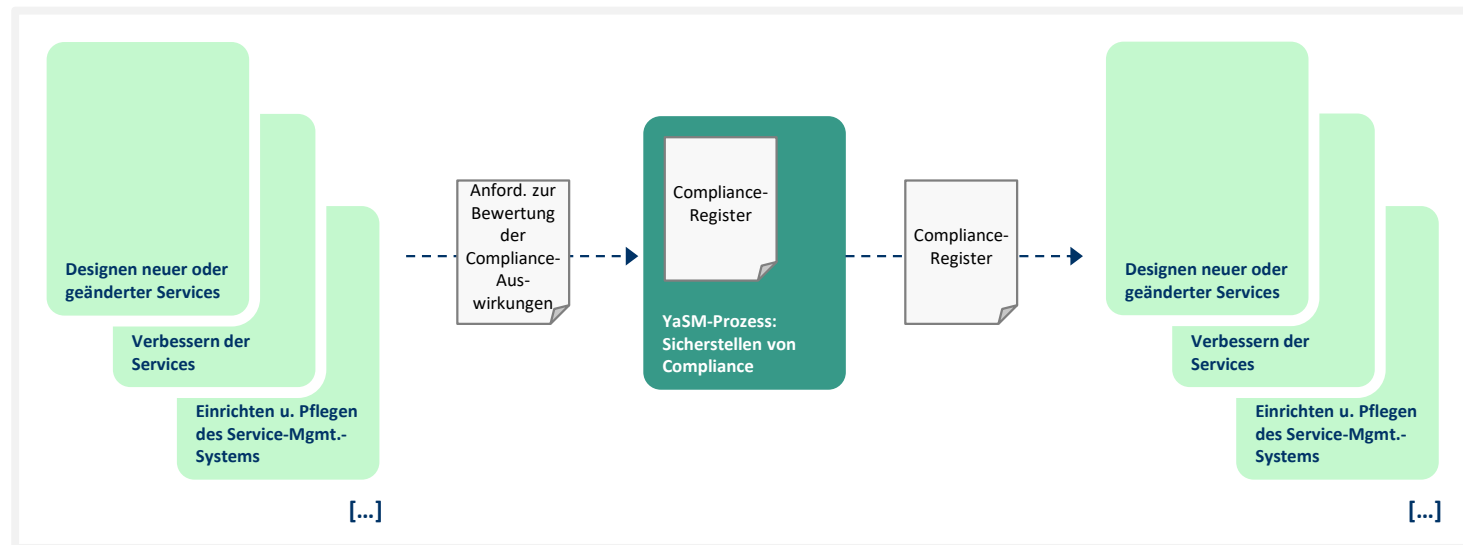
Designen neuer oder geänderter Services

Verbessern der Services

Einrichten u. Pflegen des Service-Mgmt.-Systems

[...]

Anford. zur Bewertung der Compliance-Auswirkungen

Compliance-Register

YaSM-Prozess: Sicherstellen von Compliance

Compliance-Register

Designen neuer oder geänderter Services

Verbessern der Services

Einrichten u. Pflegen des Service-Mgmt.-Systems

[...]